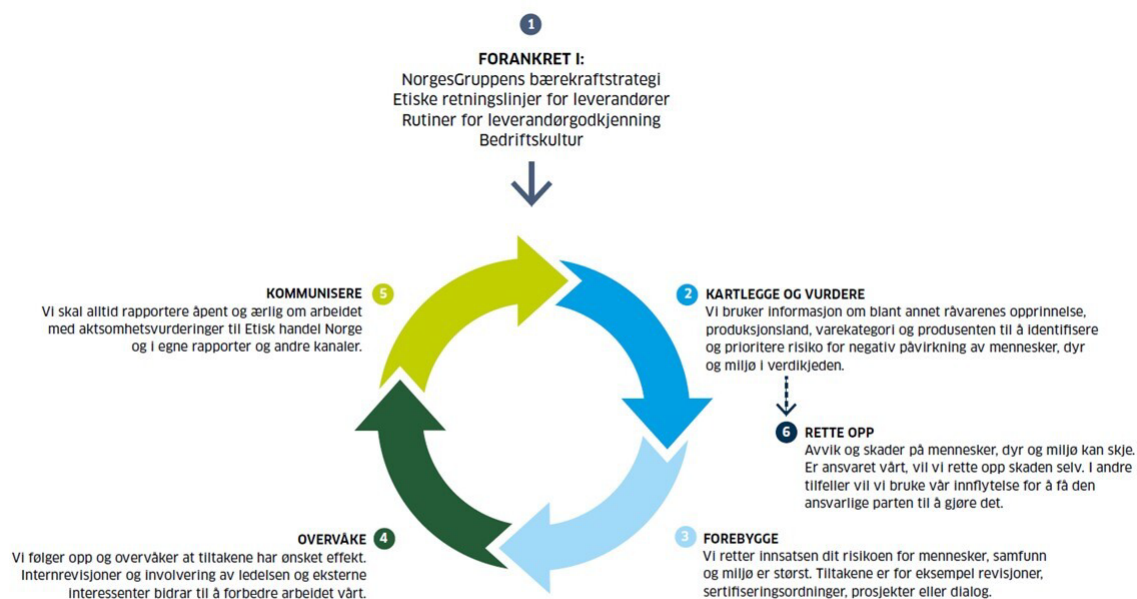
1

FORANKRET I:
NorgesGruppens bærekraftstrategi
Etiske retningslinjer for leverandører
Rutiner for leverandørgodkjenning
Bedriftskultur

KOMMUNISERE 5
Vi skal alltid rapportere åpent og ærlig om arbeidet med aktsomhetsvurderinger til Etisk handel Norge og i egne rapporter og andre kanaler.

2 KARTLEGGE OG VURDERE
Vi bruker informasjon om blant annet råvarenes opprinnelse, produksjonsland, varekategori og produsenten til å identifisere og prioritere risiko for negativ påvirkning av mennesker, dyr og miljø i verdikjeden.

6 RETTE OPP
Avvik og skader på mennesker, dyr og miljø kan skje. Er ansvaret vårt, vil vi rette opp skaden selv. I andre tilfeller vil vi bruke vår innflytelse for å få den ansvarlige parten til å gjøre det.

OVERVÅKE 4
Vi følger opp og overvåker at tiltakene har ønsket effekt. Internrevisjoner og involvering av ledelsen og eksterne interessenter bidrar til å forbedre arbeidet vårt.

3 FOREBYGGE
Vi retter innsatsen dit risikoen for mennesker, samfunn og miljø er størst. Tiltakene er for eksempel revisjoner, sertifiseringsordninger, prosjekter eller dialog.